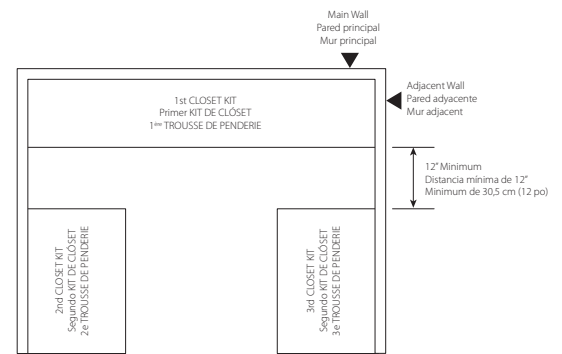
Main Wall
Pared principal
Mur principal

Adjacent Wall
Pared adyacente
Mur adjacent

1st CLOSET KIT
Primer KIT DE CLÓSET
1$^{ère}$ TROUSSE DE PENDERIE

12" Minimum
Distancia mínima de 12"
Minimum de 30,5 cm (12 po)

2nd CLOSET KIT
Segundo KIT DE CLÓSET
2e TROUSSE DE PENDERIE

3rd CLOSET KIT
Segundo KIT DE CLÓSET
3e TROUSSE DE PENDERIE